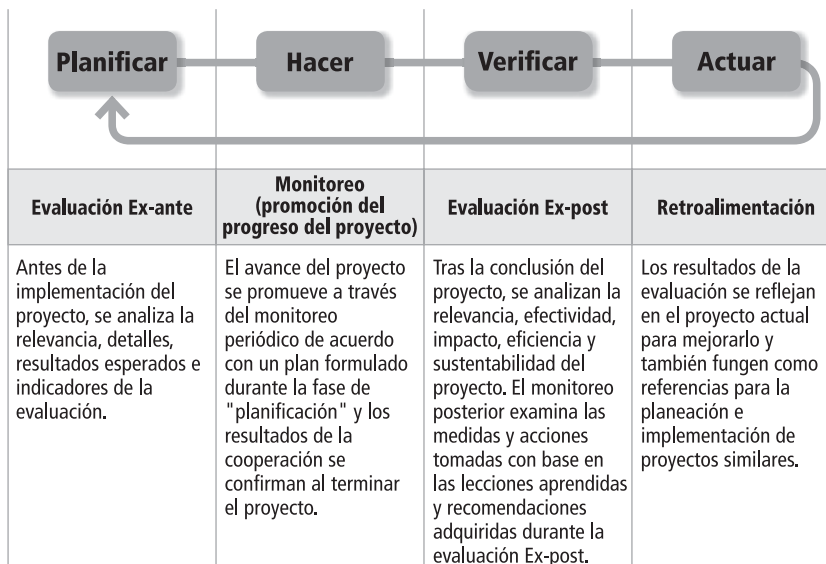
Planificar

Hacer

Verificar

Actuar

| Evaluación Ex-ante | Monitoreo (promoción del progreso del proyecto) | Evaluación Ex-post | Retroalimentación |
|---|---|---|---|
| Antes de la implementación del proyecto, se analiza la relevancia, detalles, resultados esperados e indicadores de la evaluación. | El avance del proyecto se promueve a través del monitoreo periódico de acuerdo con un plan formulado durante la fase de "planificación" y los resultados de la cooperación se confirman al terminar el proyecto. | Tras la conclusión del proyecto, se analizan la relevancia, efectividad, impacto, eficiencia y sustentabilidad del proyecto. El monitoreo posterior examina las medidas y acciones tomadas con base en las lecciones aprendidas y recomendaciones adquiridas durante la evaluación Ex-post. | Los resultados de la evaluación se reflejan en el proyecto actual para mejorarlo y también fungen como referencias para la planeación e implementación de proyectos similares. |